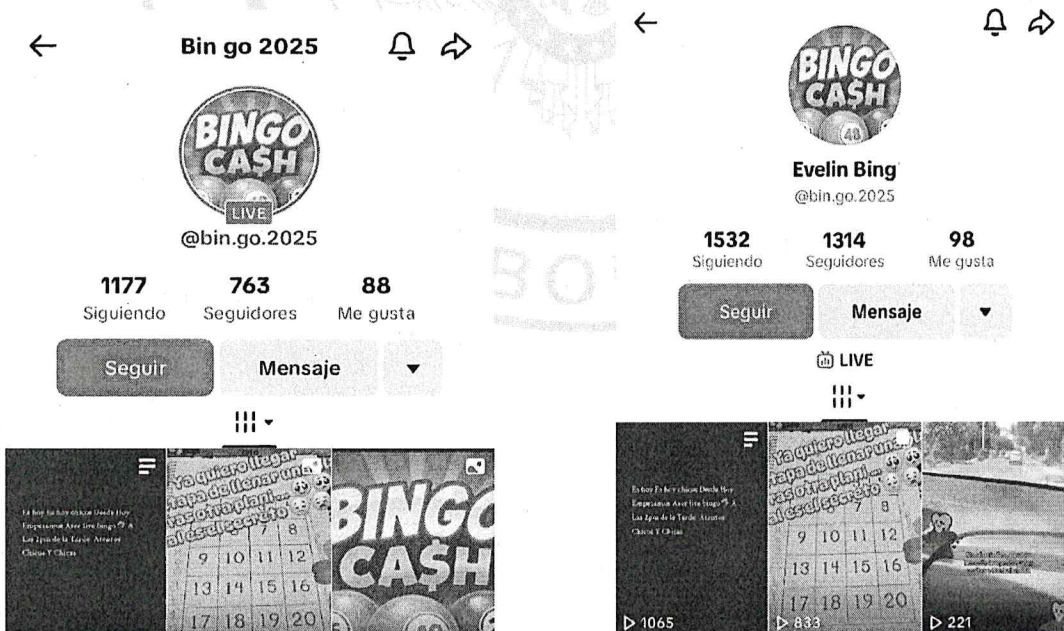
Bin go 2025

BINGO CASH

LIVE

@bin.go.2025

| 1177 | 763 | 88 |
|---|---|---|
| Siguiendo | Seguidores | Me gusta |

Seguir

Mensaje

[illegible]

Ya quiero llegar tapa de llenar una vas otra plani... al es el secreto

7 8
9 10 11 12
13 14 15 16
17 18 19 20

BINGO CASH

BINGO CASH

48

Evelin Bing

@bin.go.2025

| 1532 | 1314 | 98 |
|---|---|---|
| Siguiendo | Seguidores | Me gusta |

Seguir

Mensaje

LIVE

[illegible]

Ya quiero llegar tapa de llenar una vas otra plani... al es el secreto

7 8
9 10 11 12
13 14 15 16
17 18 19 20

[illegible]

▷ 1065

▷ 833

▷ 221